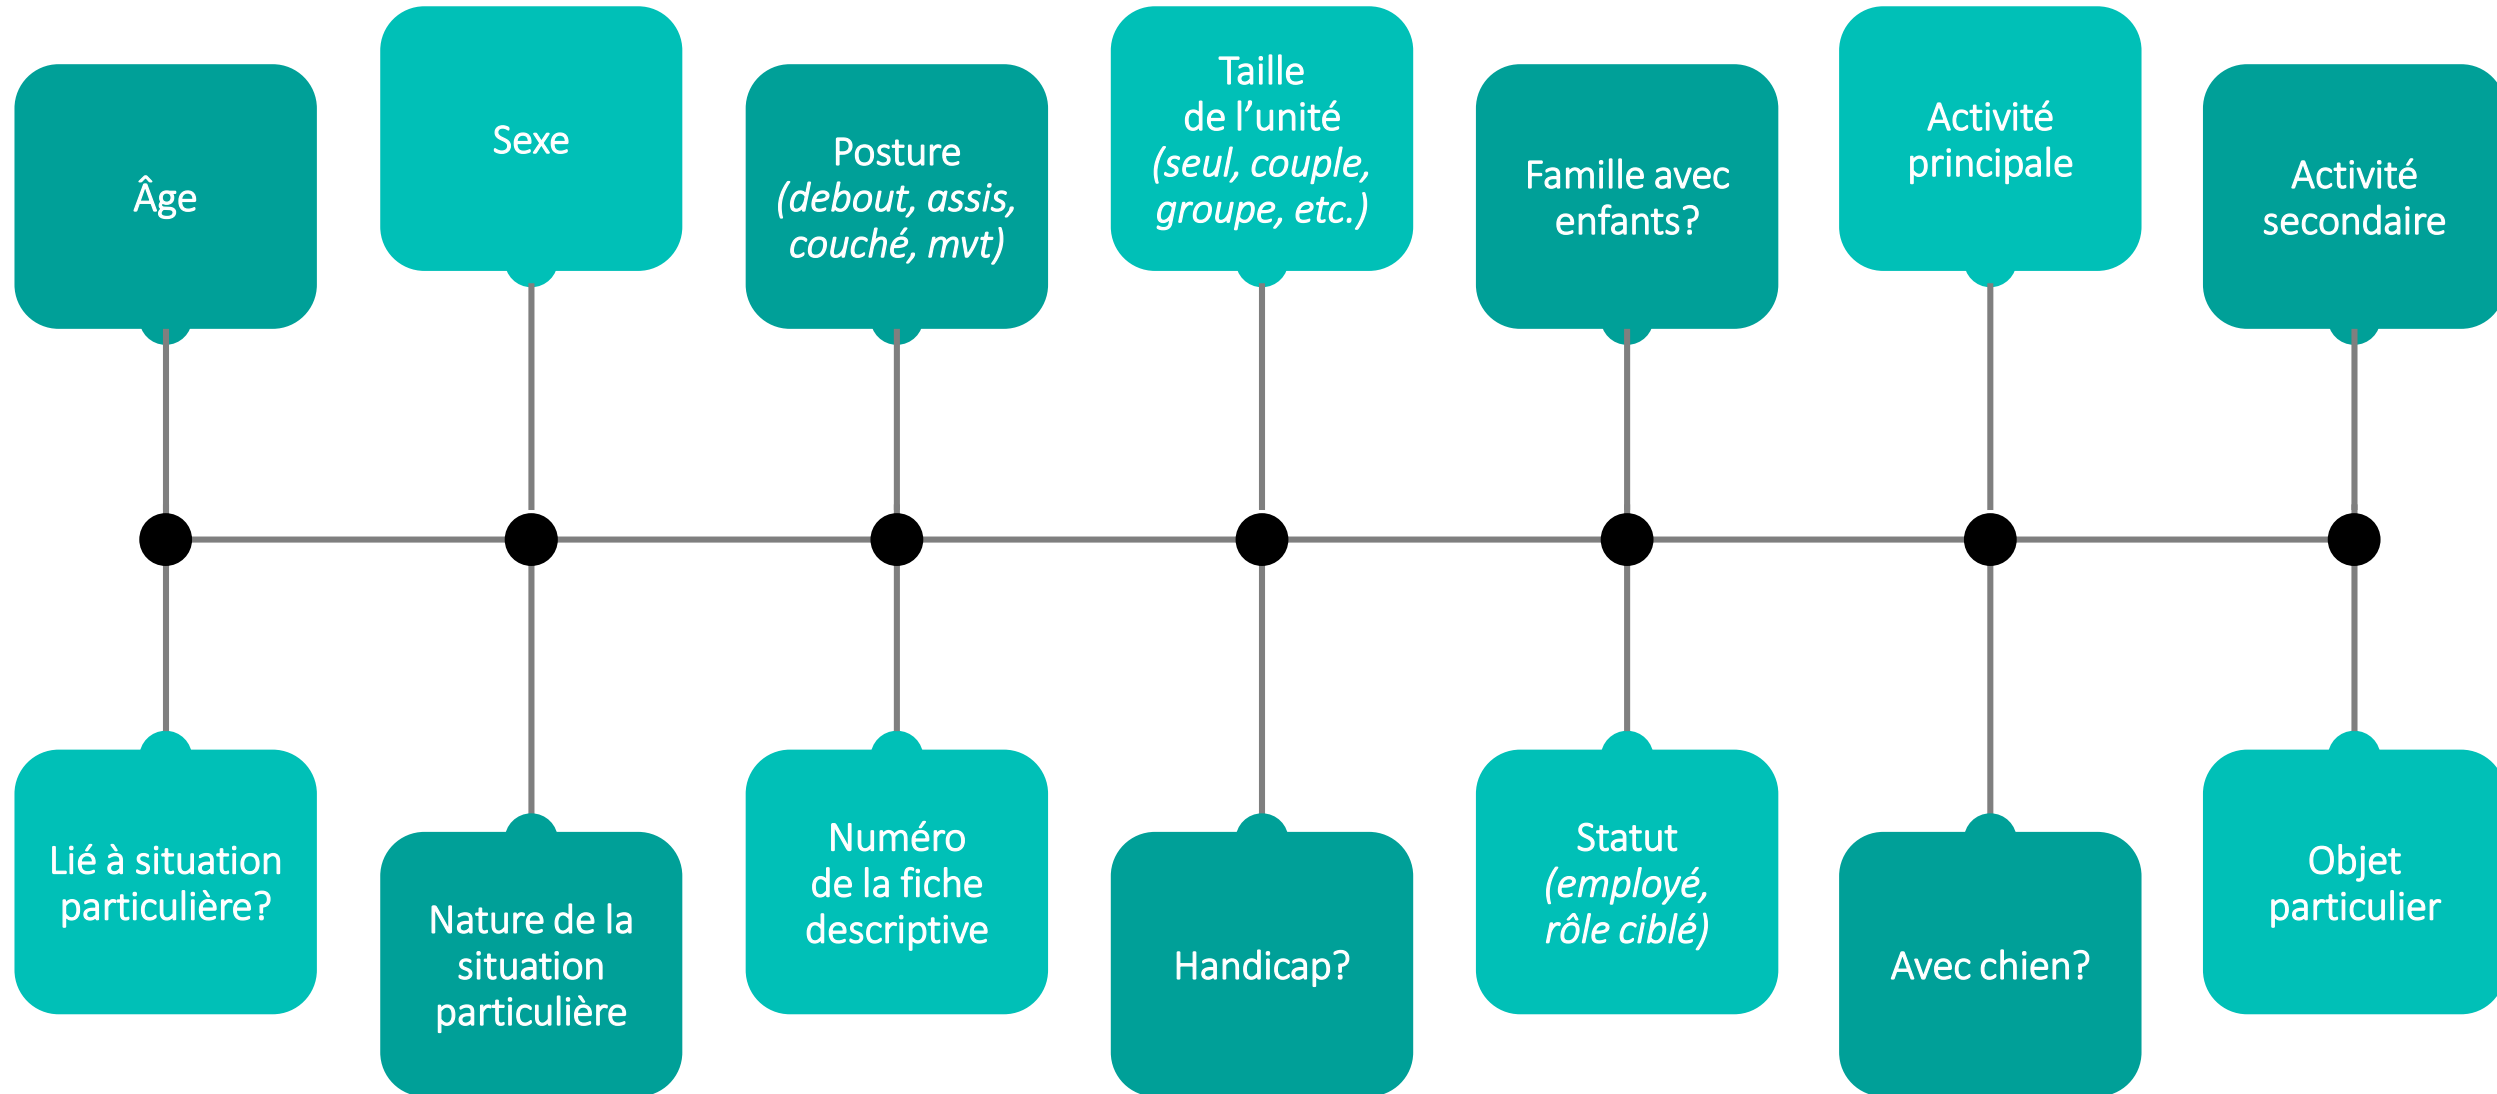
Âge

Sexe

Posture (debout, assis, couché, mvt)

Taille de l'unité (seul, couple, groupe, etc.)

Famille avec enfants?

Activité principale

Activité secondaire

Lié à situation particulière?

Nature de la situation particulière

Numéro de la fiche descriptive

Handicap?

Statut (employé, rôle ciblé)

Avec chien?

Objet particulier